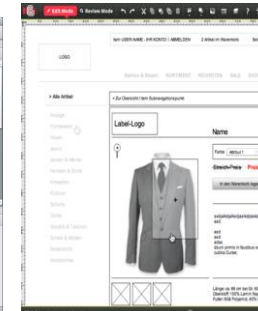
Edit Mode Review Mode

Item USER NAME | MY KONTO | ABMELDEN 2 Artikel im Warenkorb

LOGO

Bekleid & Blusen SORTIMENT NEUHEITEN SALE

> Alle Artikel

< Zur Übersicht / Item Runterergebnisse

Label-Logo

Name

Farbe: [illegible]

Streich-Preis Preis

In den Warenkorb legen

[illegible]